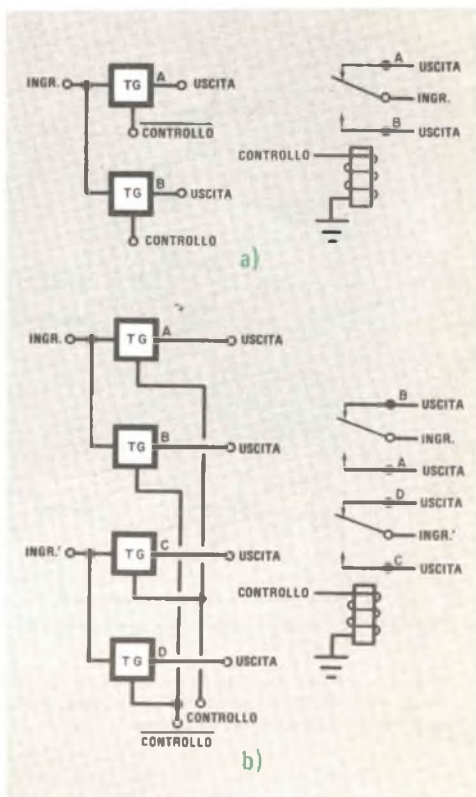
INGR.
TG
A
USCITA
$\overline{\text{CONTROLLO}}$
TG
B
USCITA
CONTROLLO

A
USCITA
INGR.
B
USCITA
CONTROLLO

a)

INGR.
TG
A
USCITA
TG
B
USCITA
INGR.'
TG
C
USCITA
TG
D
USCITA
CONTROLLO
$\overline{\text{CONTROLLO}}$

B
USCITA
INGR.
A
USCITA
D
USCITA
INGR.'
C
USCITA
CONTROLLO

b)